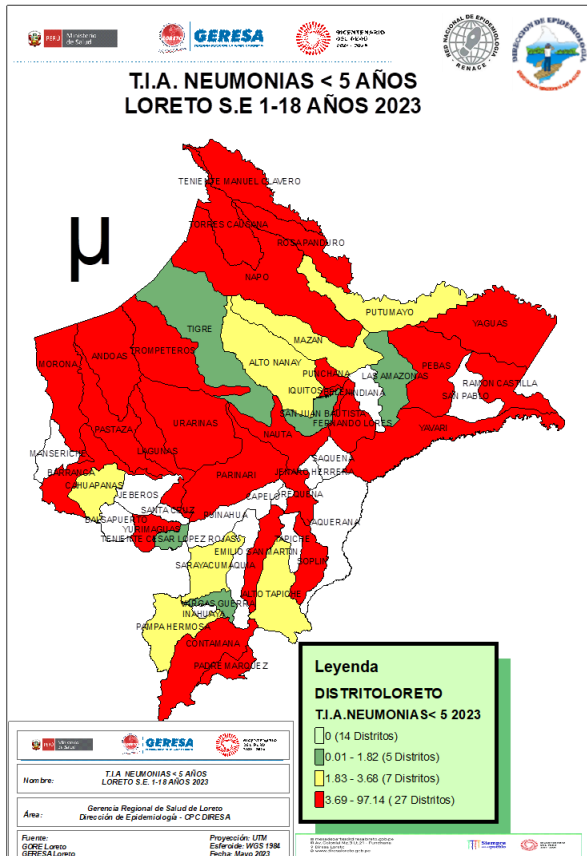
PERÚ Ministerio de Salud

GERESA

BICENTENARIO DEL PERÚ 2021 - 2024

RED NACIONAL DE EPIDEMIOLOGÍA RENACE

DIRECCIÓN DE EPIDEMIOLOGÍA

T.I.A. NEUMONIAS < 5 AÑOS
LORETO S.E 1-18 AÑOS 2023

μ

TENIENTE MANUEL CLAVERO
TORRES CAUSANA
ROSA PANDURO
NAPO
PUTUMAYO
YAGUAS
TIGRE
MAZAN
ALTO NANAY
MORONA
ANDOAS
TROMPETEROS
PUNCHANA
LAS AMAZONAS
PEBAS
RAMON CASTILLA
IQUITOS
BELEN
INDIANA
SAN PABLO
SAN JUAN BAUTISTA
FERNANDO LORES
YAVARI
PASTAZA
URARINAS
NAUTA
MANSERICHE
LAGUNAS
BARRANCA
CAHUAPANAS
PARINARI
JENARO HERRERA
SAQUENA
REQUENA
JEBEROS
CAPELO
BALSAPUERTO
SANTA CRUZ
PUINAHUA
YURIMAGUAS
TENIENTE CESAR LOPEZ ROJAS
YAQUERANA
EMILIO SAN MARTIN
TAPICHE
SOPLIN
SARAYACU
MAQUIA
ALTO TAPICHE
VARGAS GUERRA
INAHUAYA
PAMPA HERMOSA
CONTAMANA
PADRE MARQUEZ

Leyenda
DISTRITOLORETO
T.I.A.NEUMONIAS< 5 2023
0 (14 Distritos)
0.01 - 1.82 (5 Distritos)
1.83 - 3.68 (7 Distritos)
3.69 - 97.14 ( 27 Distritos)

Nombre: T.I.A NEUMONIAS < 5 AÑOS LORETO S.E. 1-18 AÑOS 2023
Área: Gerencia Regional de Salud de Loreto Dirección de Epidemiología - CPC DIRESA
Fuente: GORE Loreto GERESA Loreto
Proyección: UTM Esferoide: WGS 1984 Fecha: Mayo 2023